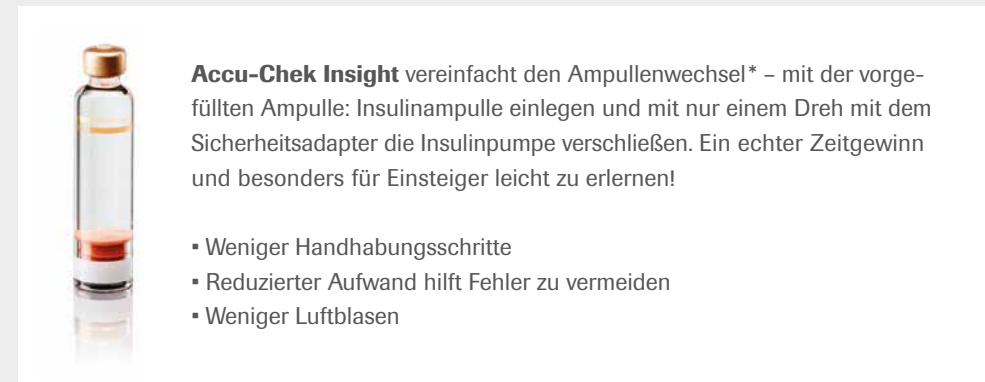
**Accu-Chek Insight** vereinfacht den Ampullenwechsel* – mit der vorgefüllten Ampulle: Insulinampulle einlegen und mit nur einem Dreh mit dem Sicherheitsadapter die Insulinpumpe verschließen. Ein echter Zeitgewinn und besonders für Einsteiger leicht zu erlernen!

- Weniger Handhabungsschritte
- Reduzierter Aufwand hilft Fehler zu vermeiden
- Weniger Luftblasen